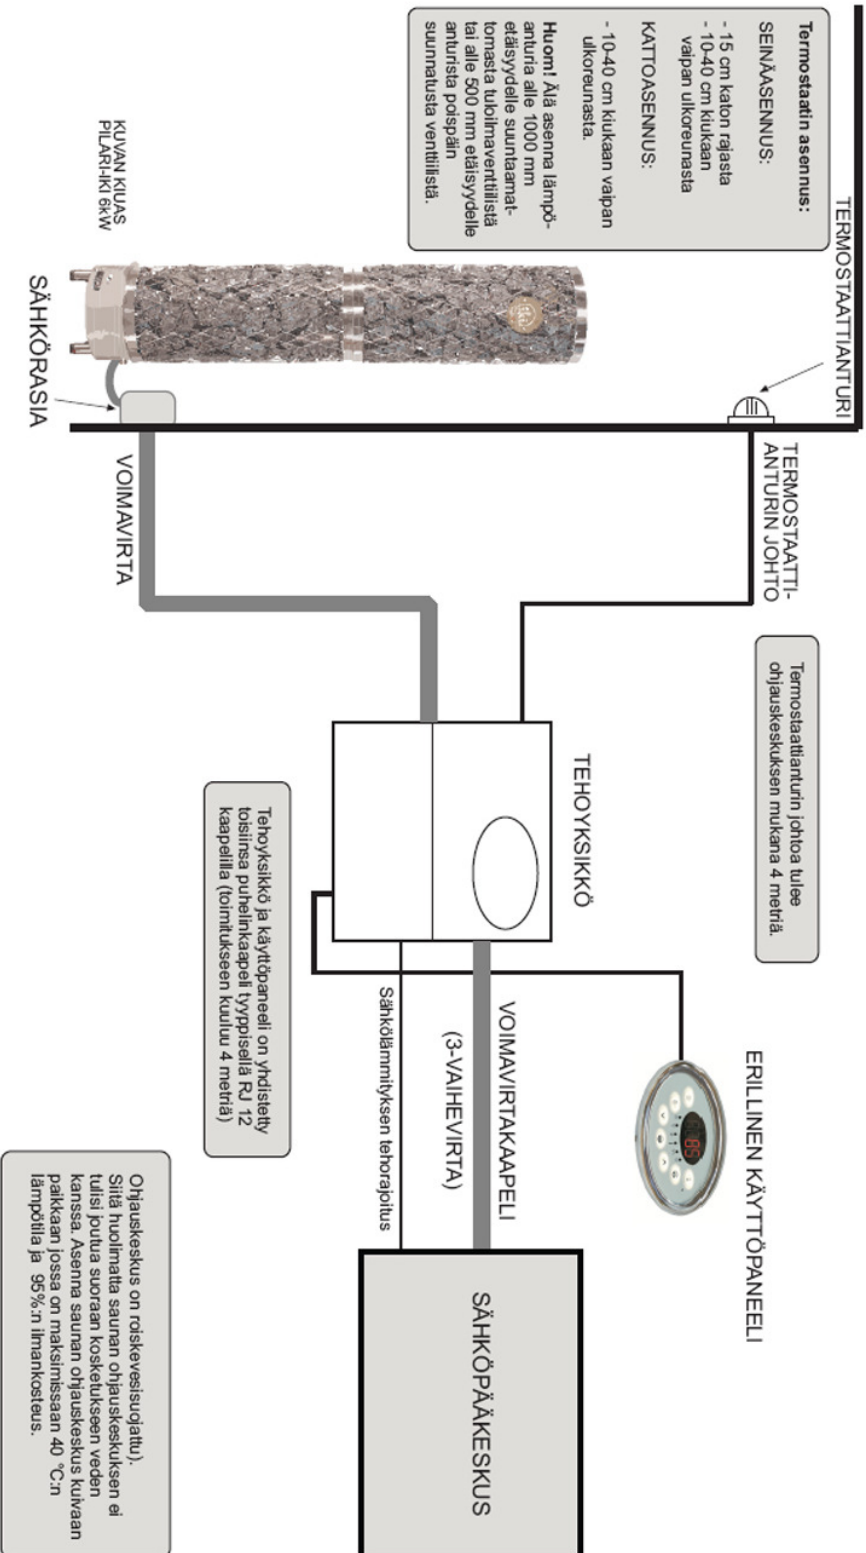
Termostaatin asennus:

SEINÄASENNUS:
- 15 cm katon rajasta
- 10-40 cm kiukaan vaipan ulkoreunasta

KATTOASENNUS:
- 10-40 cm kiukaan vaipan ulkoreunasta.

Huom! Älä asenna lämpöanturia alle 1000 mm etäisyydelle suuntaamattomasta tuloilmaventtiilistä tai alle 500 mm etäisyydelle anturista poispäin suunnatusta venttiilistä.

TERMOSTAATTIANTURI

KUVAN KIUAS PILARI-IKI 6kW

SÄHKÖRASIA

TERMOSTAATTI-ANTURIN JOHTO

VOIMAVIRTA

Termostaattianturin johtoa tulee ohjauskeskuksen mukana 4 metriä.

TEHOYKSIKKÖ

ERILLINEN KÄYTTÖPANEELI

Tehoyksikkö ja käyttöpaneeli on yhdistetty toisiinsa puhelinkaapeli tyyppisellä RJ 12 kaapelilla (toimitukseen kuuluu 4 metriä)

Sähkölämmityksen tehorajoitus

VOIMAVIRTAKAAPELI

(3-VAIHEVIRTA)

SÄHKÖPÄÄKESKUS

Ohjauskeskus on roiskevesisuojattu). Siitä huolimatta saunan ohjauskeskuksen ei tulisi joutua suoraan kosketukseen veden kanssa. Asenna saunan ohjauskeskus kuivaan paikkaan jossa on maksimissaan 40 °C:n lämpötila ja 95%:n ilmankosteus.